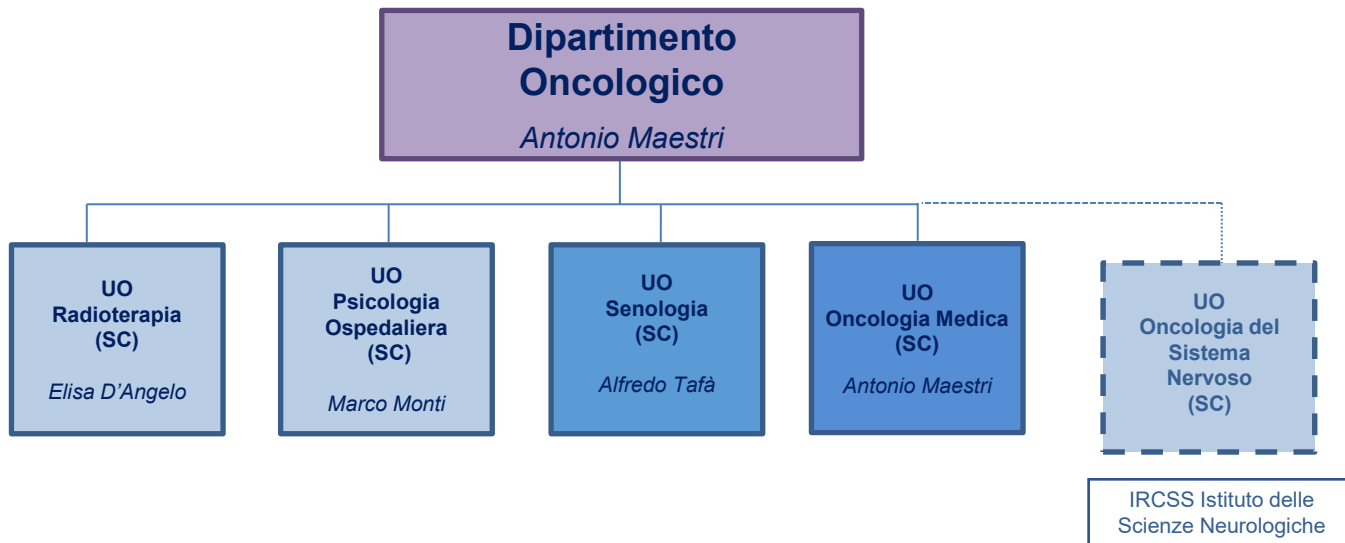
Dipartimento Oncologico

Antonio Maestri

UO Radioterapia (SC)

Elisa D'Angelo

UO Psicologia Ospedaliera (SC)

Marco Monti

UO Senologia (SC)

Alfredo Tafà

UO Oncologia Medica (SC)

Antonio Maestri

UO Oncologia del Sistema Nervoso (SC)

IRCSS Istituto delle Scienze Neurologiche